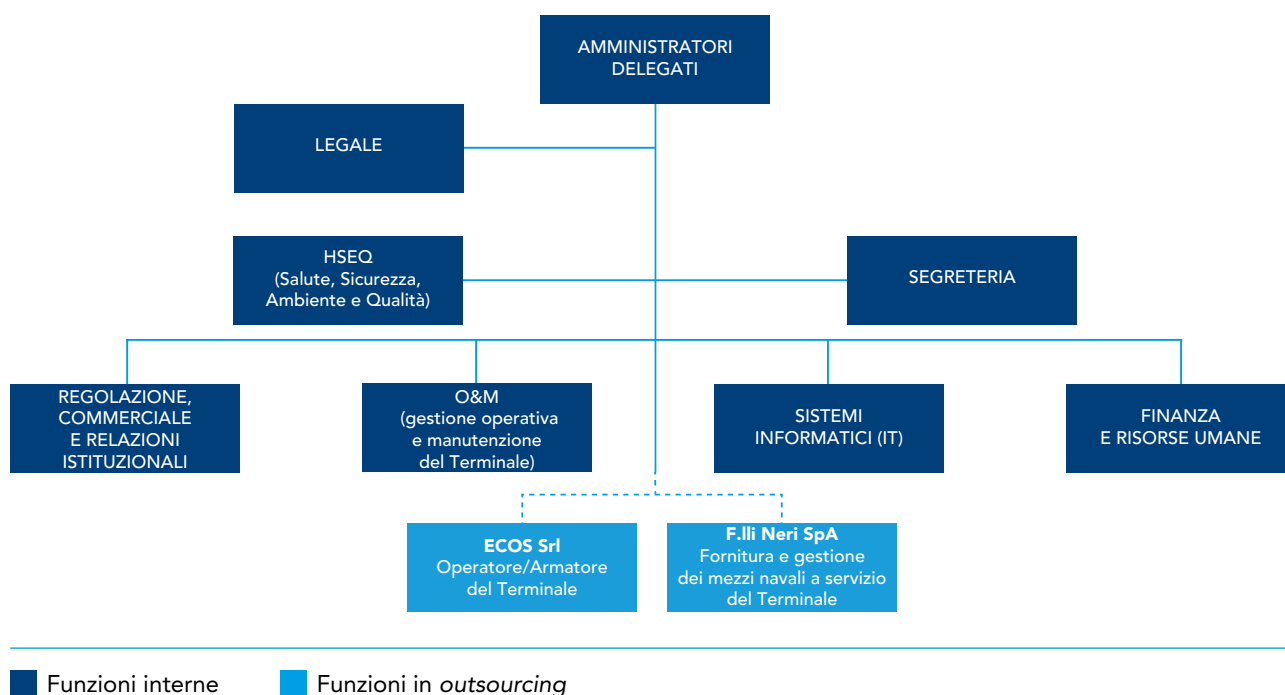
AMMINISTRATORI DELEGATI

LEGALE

HSEQ
(Salute, Sicurezza, Ambiente e Qualità)

SEGRETERIA

REGOLAZIONE, COMMERCIALE E RELAZIONI ISTITUZIONALI

O&M
(gestione operativa e manutenzione del Terminale)

SISTEMI INFORMATICI (IT)

FINANZA E RISORSE UMANE

**ECOS Srl**
Operatore/Armatore del Terminale

**F.lli Neri SpA**
Fornitura e gestione dei mezzi navali a servizio del Terminale

Funzioni interne

Funzioni in *outsourcing*